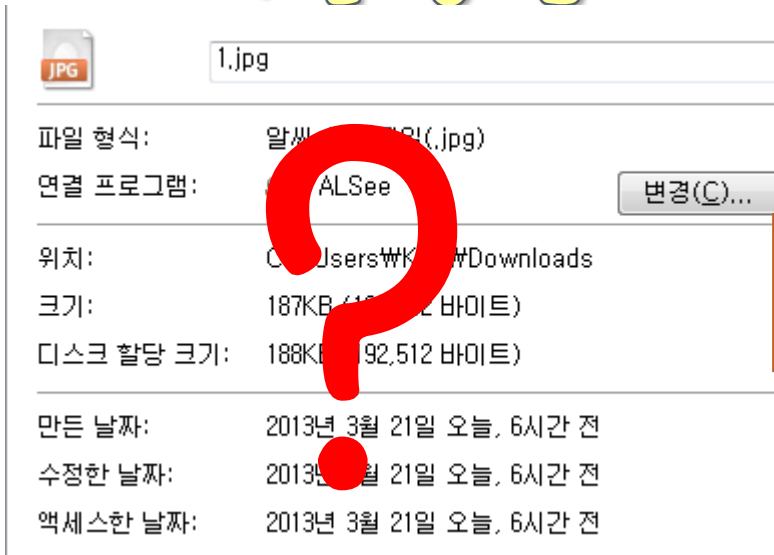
JPG

1.jpg

파일 형식: 알씨 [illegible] 파일(.jpg)

연결 프로그램: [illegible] ALSee

변경(C)...

위치: C:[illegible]Users₩K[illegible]₩Downloads

크기: 187KB (1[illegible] 바이트)

디스크 할당 크기: 188KB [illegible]92,512 바이트)

만든 날짜: 2013년 3월 21일 오늘, 6시간 전

수정한 날짜: 2013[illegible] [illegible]월 21일 오늘, 6시간 전

액세스한 날짜: 2013년 3월 21일 오늘, 6시간 전